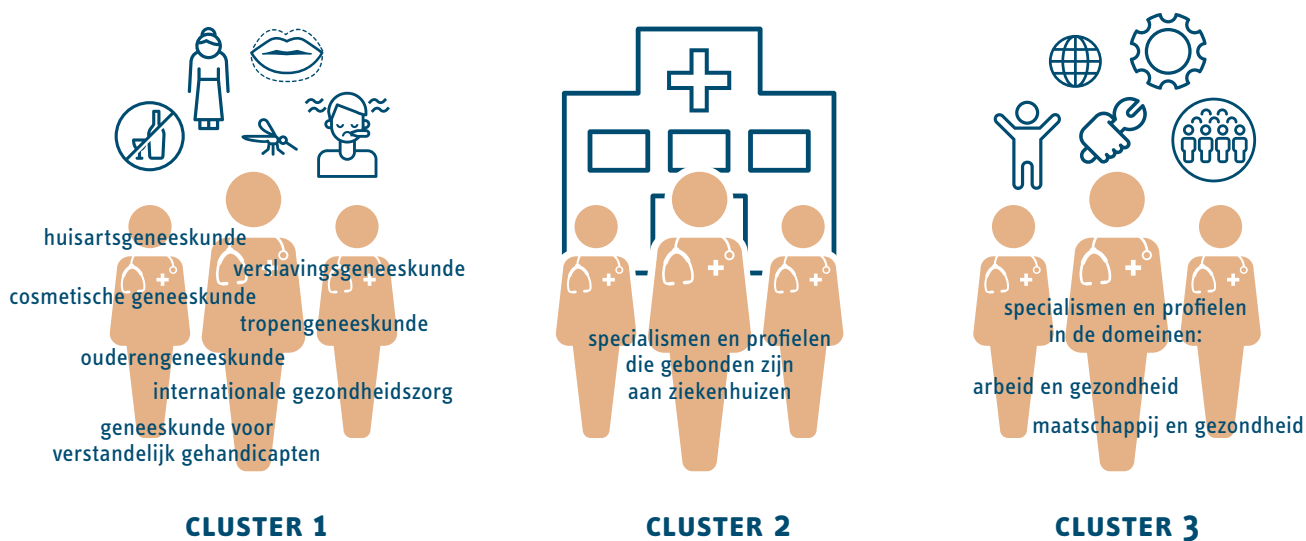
huisartsgeneeskunde

verslavingsgeneeskunde

cosmetische geneeskunde

tropengeneeskunde

ouderengeneeskunde

internationale gezondheidszorg

geneeskunde voor verstandelijk gehandicapten

CLUSTER 1

specialismen en profielen die gebonden zijn aan ziekenhuizen

CLUSTER 2

specialismen en profielen in de domeinen:

arbeid en gezondheid

maatschappij en gezondheid

CLUSTER 3